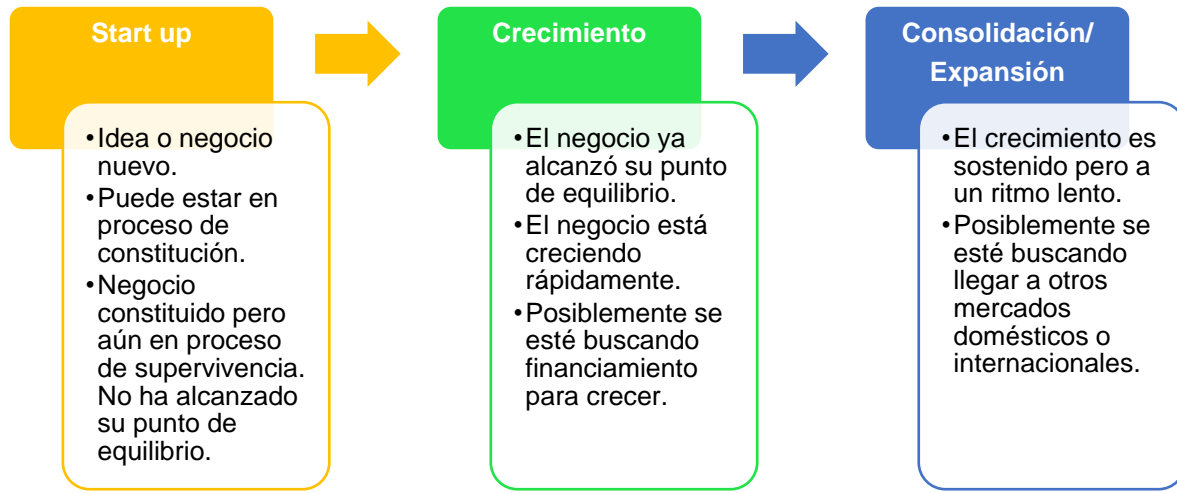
Start up

• Idea o negocio nuevo.
• Puede estar en proceso de constitución.
• Negocio constituido pero aún en proceso de supervivencia. No ha alcanzado su punto de equilibrio.

Crecimiento

• El negocio ya alcanzó su punto de equilibrio.
• El negocio está creciendo rápidamente.
• Posiblemente se esté buscando financiamiento para crecer.

Consolidación/ Expansión

• El crecimiento es sostenido pero a un ritmo lento.
• Posiblemente se esté buscando llegar a otros mercados domésticos o internacionales.